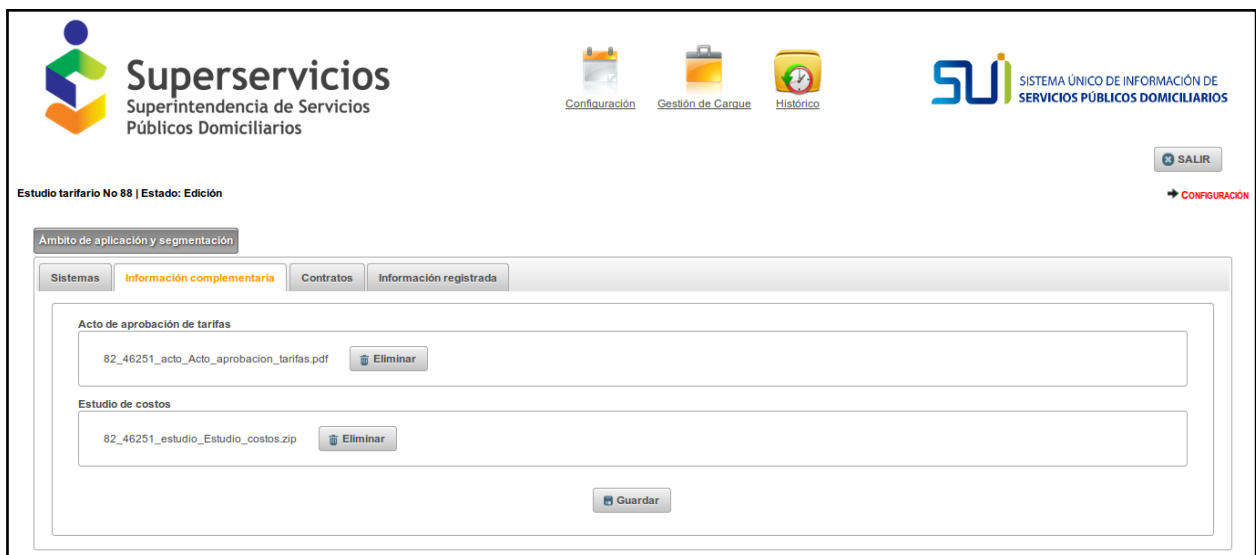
Superservicios
Superintendencia de Servicios Públicos Domiciliarios

Configuración Gestión de Cargue Histórico

SUI SISTEMA ÚNICO DE INFORMACIÓN DE SERVICIOS PÚBLICOS DOMICILIARIOS

SALIR

Estudio tarifario No 88 | Estado: Edición

CONFIGURACIÓN

Ámbito de aplicación y segmentación

Sistemas | Información complementaria | Contratos | Información registrada

Acto de aprobación de tarifas

82_46251_acto_Acto_aprobacion_tarifas.pdf Eliminar

Estudio de costos

82_46251_estudio_Estudio_costos.zip Eliminar

Guardar